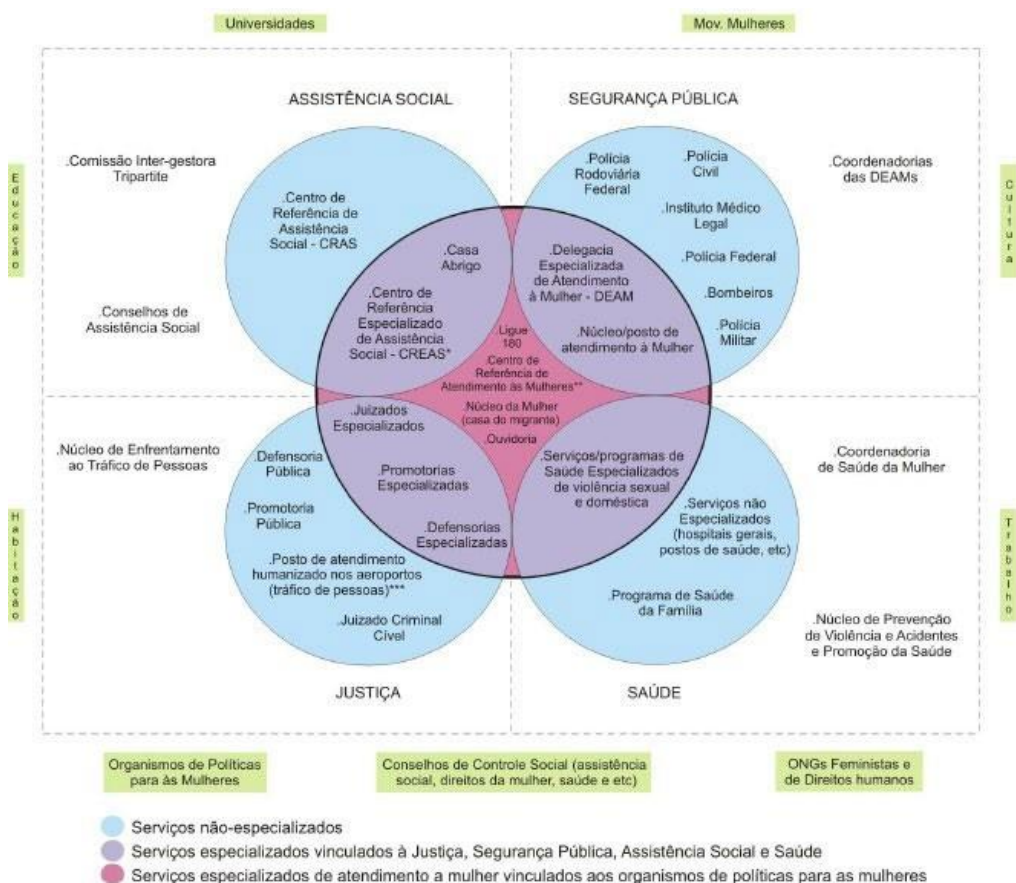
Universidades

Mov. Mulheres

Educação

Cultura

Habitação

Trabalho

ASSISTÊNCIA SOCIAL

SEGURANÇA PÚBLICA

.Comissão Inter-gestora Tripartite

.Conselhos de Assistência Social

.Centro de Referência de Assistência Social - CRAS

.Casa Abrigo

.Centro de Referência Especializado de Assistência Social - CREAS*

.Polícia Rodoviária Federal

.Polícia Civil

.Instituto Médico Legal

.Polícia Federal

.Bombeiros

.Polícia Militar

.Delegacia Especializada de Atendimento à Mulher - DEAM

.Núcleo/posto de atendimento à Mulher

.Coordenadorias das DEAMs

Ligue 180

.Centro de Referência de Atendimento às Mulheres**

.Núcleo da Mulher (casa do migrante)

.Ouvidoria

.Núcleo de Enfrentamento ao Tráfico de Pessoas

.Juizados Especializados

.Defensoria Pública

.Promotorias Especializadas

.Promotoria Pública

.Defensorias Especializadas

.Posto de atendimento humanizado nos aeroportos (tráfico de pessoas)***

.Juizado Criminal Cível

.Serviços/programas de Saúde Especializados de violência sexual e doméstica

.Serviços não Especializados (hospitais gerais, postos de saúde, etc)

.Programa de Saúde da Família

.Coordenadoria de Saúde da Mulher

.Núcleo de Prevenção de Violência e Acidentes e Promoção da Saúde

JUSTIÇA

SAÚDE

Organismos de Políticas para às Mulheres

Conselhos de Controle Social (assistência social, direitos da mulher, saúde e etc)

ONGs Feministas e de Direitos humanos

Serviços não-especializados

Serviços especializados vinculados à Justiça, Segurança Pública, Assistência Social e Saúde

Serviços especializados de atendimento a mulher vinculados aos organismos de políticas para as mulheres